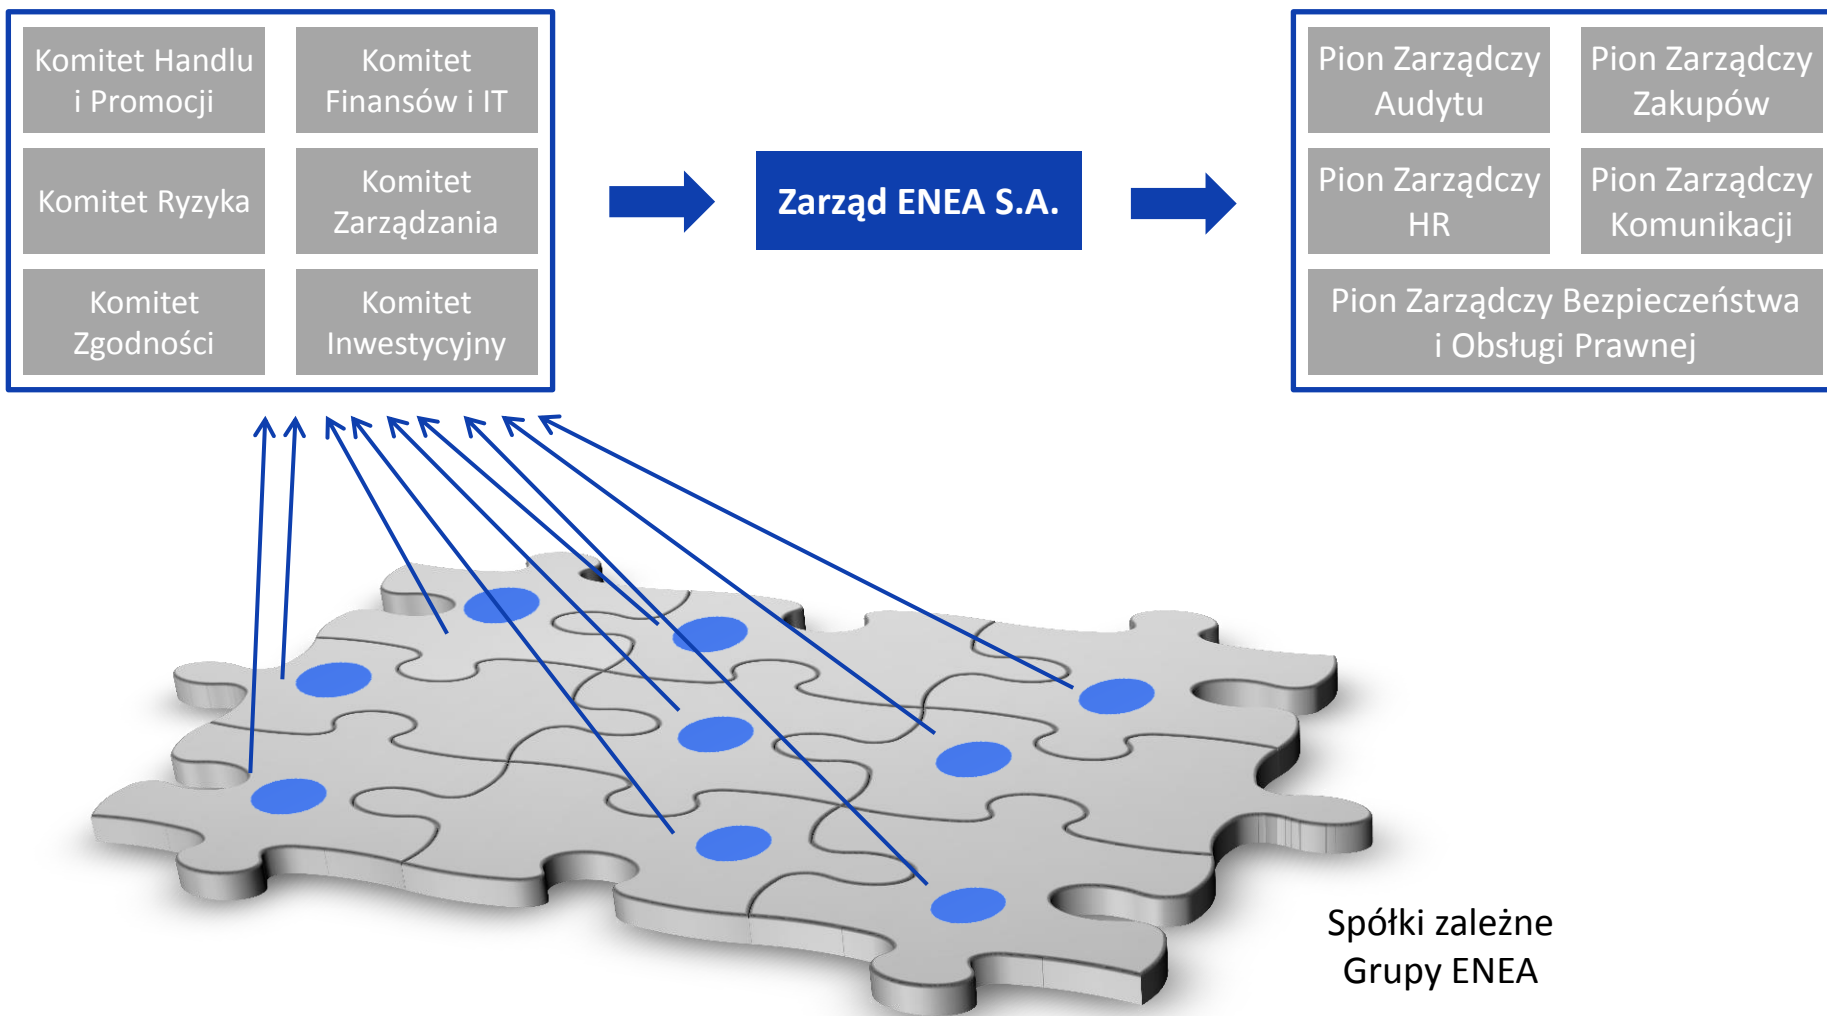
Komitet Handlu i Promocji

Komitet Finansów i IT

Komitet Ryzyka

Komitet Zarządzania

Komitet Zgodności

Komitet Inwestycyjny

Zarząd ENEA S.A.

Pion Zarządczy Audytu

Pion Zarządczy Zakupów

Pion Zarządczy HR

Pion Zarządczy Komunikacji

Pion Zarządczy Bezpieczeństwa i Obsługi Prawnej

Spółki zależne Grupy ENEA